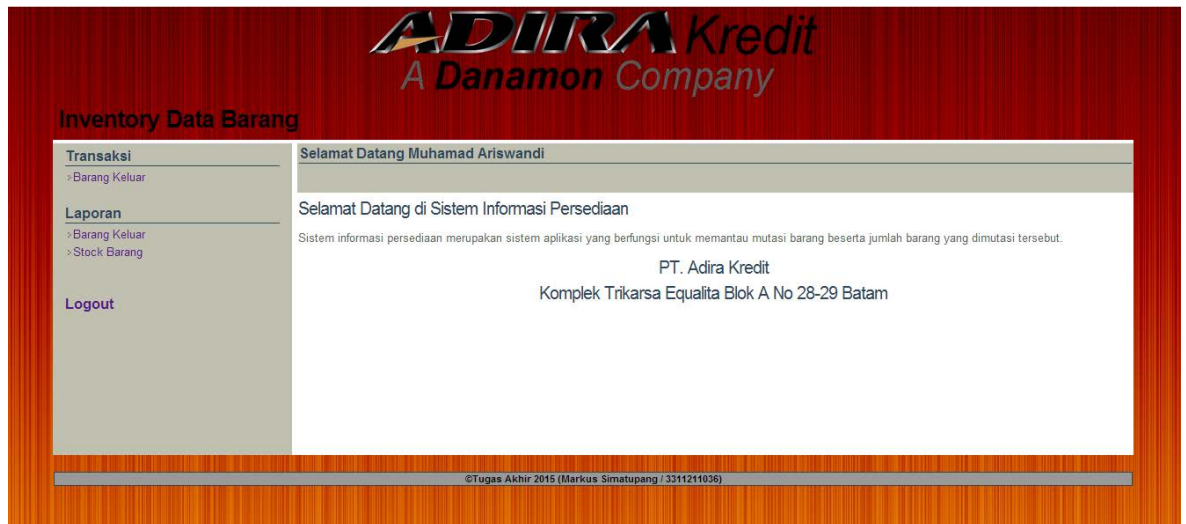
ADIRA Kredit
A Danamon Company

Inventory Data Barang

Transaksi
›Barang Keluar

Laporan
›Barang Keluar
›Stock Barang

Logout

Selamat Datang Muhamad Ariswandi

Selamat Datang di Sistem Informasi Persediaan

Sistem informasi persediaan merupakan sistem aplikasi yang berfungsi untuk memantau mutasi barang beserta jumlah barang yang dimutasi tersebut.

PT. Adira Kredit
Komplek Trikarsa Equalita Blok A No 28-29 Batam

©Tugas Akhir 2015 (Markus Simatupang / 3311211036)